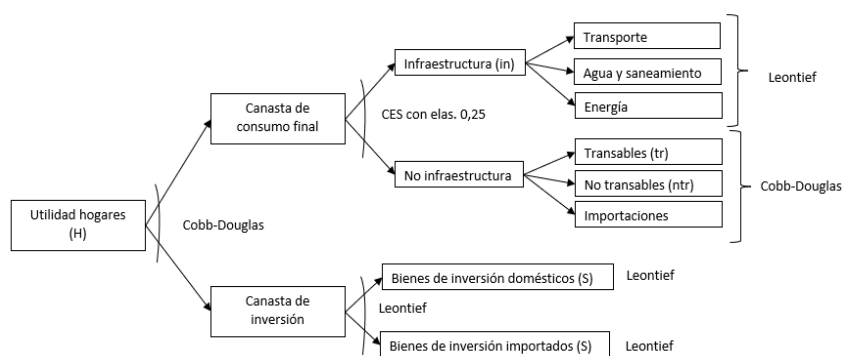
Utilidad hogares (H)

Cobb-Douglas

Canasta de consumo final

CES con elas. 0,25

Infraestructura (in)

Transporte

Agua y saneamiento

Energía

Leontief

No infraestructura

Transables (tr)

No transables (ntr)

Importaciones

Cobb-Douglas

Canasta de inversión

Leontief

Bienes de inversión domésticos (S)

Leontief

Bienes de inversión importados (S)

Leontief